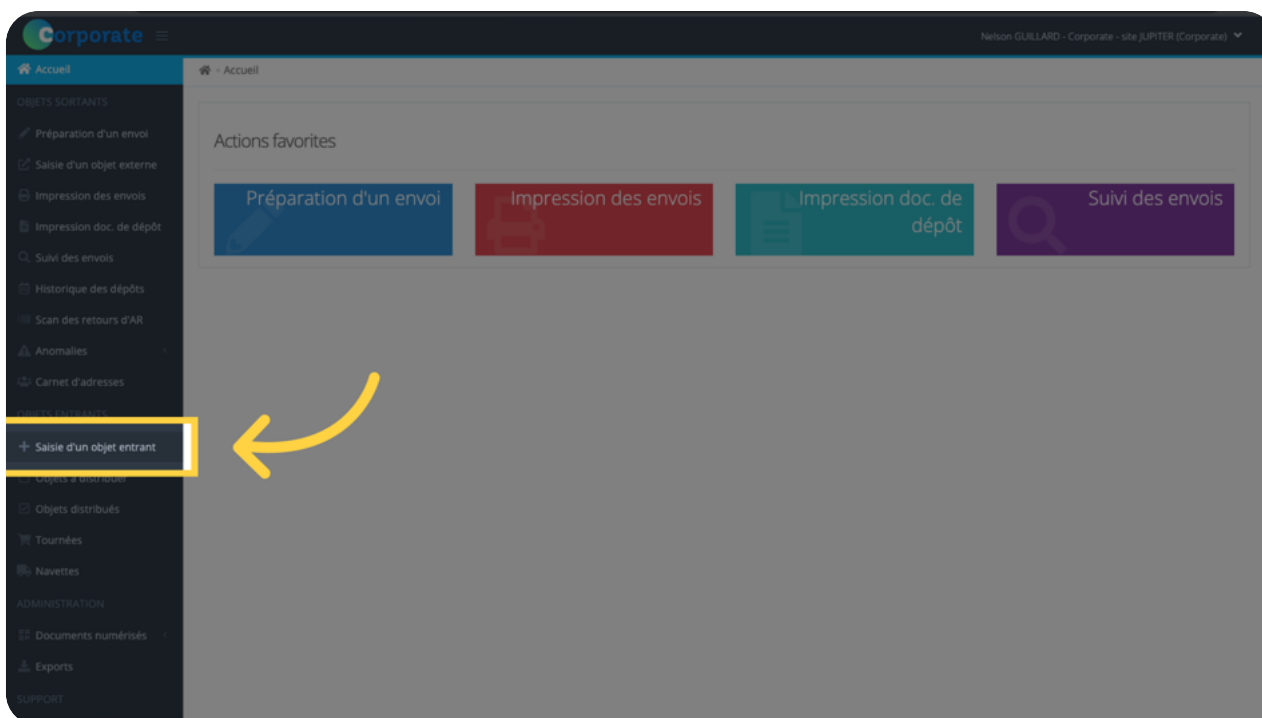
Corporate

Nelson GUILLARD - Corporate - site JUPITER (Corporate)

Accueil
OBJETS SORTANTS
Préparation d'un envoi
Saisie d'un objet externe
Impression des envois
Impression doc. de dépôt
Suivi des envois
Historique des dépôts
Scan des retours d'AR
Anomalies
Carnet d'adresses
OBJETS ENTRANTS
Saisie d'un objet entrant
Objets à distribuer
Objets distribués
Tournées
Navettes
ADMINISTRATION
Documents numérisés
Exports
SUPPORT

Accueil

Actions favorites

Préparation d'un envoi

Impression des envois

Impression doc. de dépôt

Suivi des envois